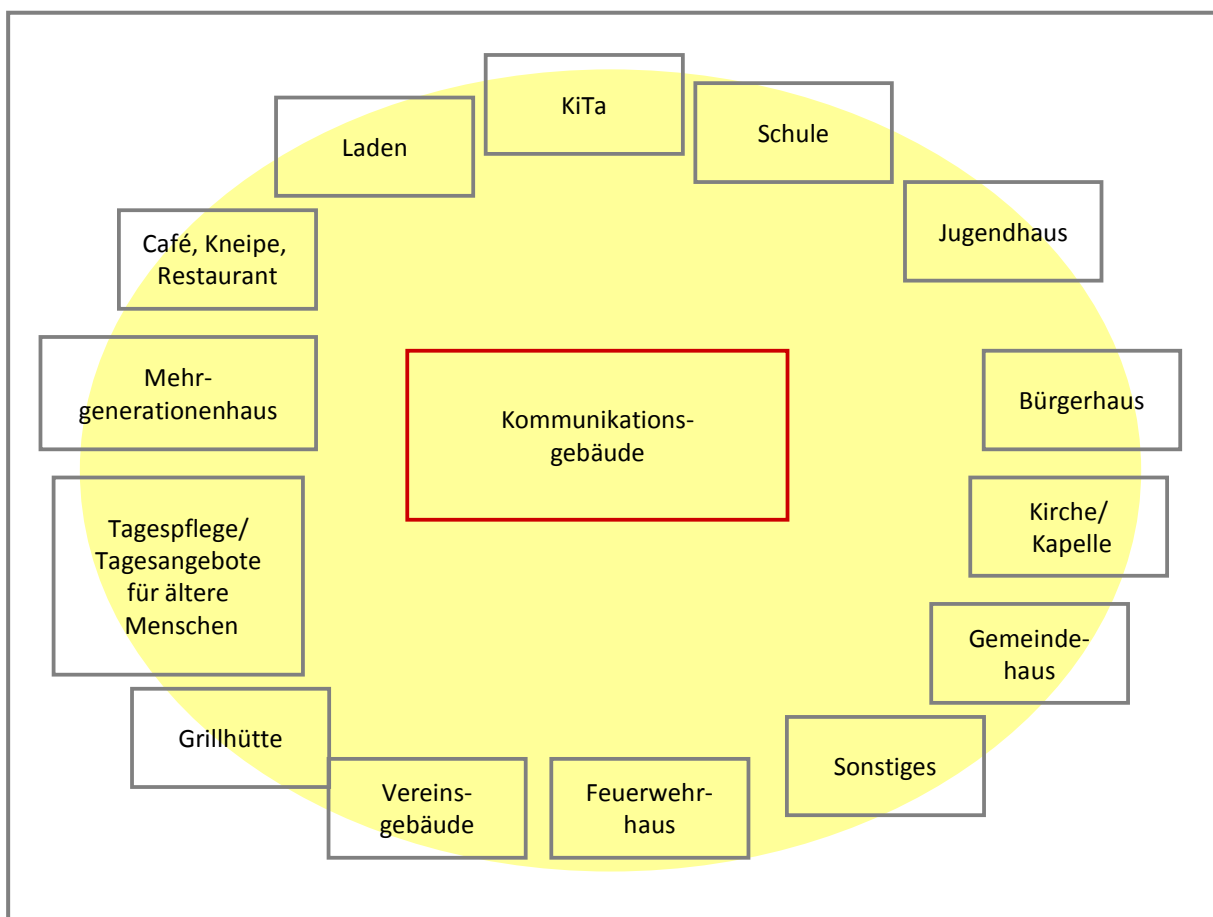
KiTa

Laden

Schule

Jugendhaus

Café, Kneipe, Restaurant

Mehrgenerationenhaus

Kommunikationsgebäude

Bürgerhaus

Tagespflege/ Tagesangebote für ältere Menschen

Kirche/ Kapelle

Gemeindehaus

Grillhütte

Sonstiges

Vereinsgebäude

Feuerwehrhaus